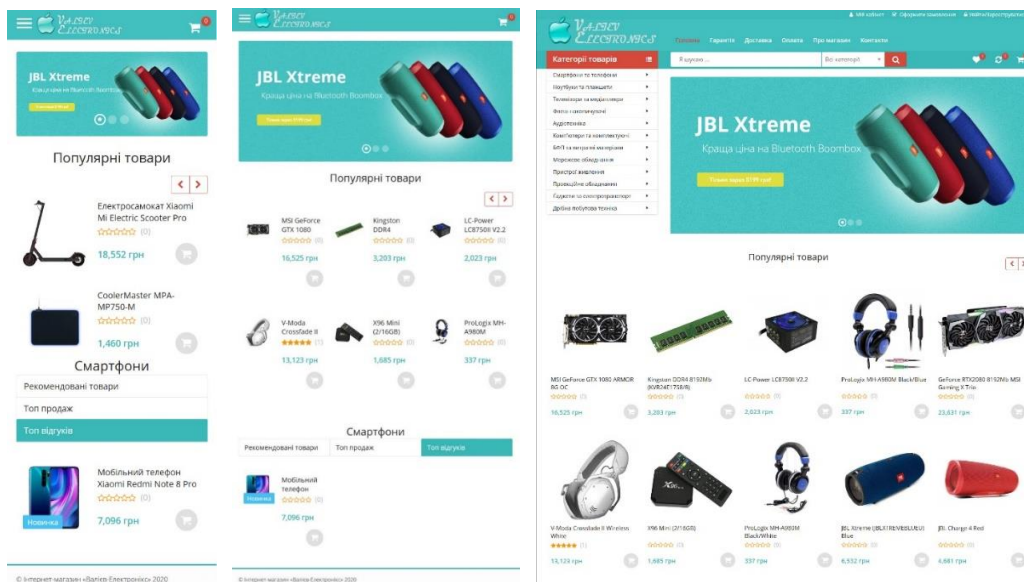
Valiev Electronics

JBL Xtreme
Краща ціна на Bluetooth Boombox

Популярні товари

Електросамокат Xiaomi Mi Electric Scooter Pro
(0)
18,552 грн

CoolerMaster MPA-MP750-M
(0)
1,460 грн

Смартфони
Рекомендовані товари
Топ продаж
Топ відгуків

Мобільний телефон Xiaomi Redmi Note 8 Pro
(0)
Новинка
7,096 грн

© Інтернет-магазин «Валієв-Електронікс» 2020

Valiev Electronics

JBL Xtreme
Краща ціна на Bluetooth Boombox

Популярні товари

MSI GeForce GTX 1080
(0)
16,525 грн

Kingston DDR4
(0)
3,203 грн

LC-Power LC8750II V2.2
(0)
2,023 грн

V-Moda Crossfade II
(1)
13,123 грн

X96 Mini (2/16GB)
(0)
1,685 грн

ProLogix MH-A980M
(0)
337 грн

Смартфони
Рекомендовані товари
Топ продаж
Топ відгуків

Мобільний телефон
(0)
Новинка
7,096 грн

© Інтернет-магазин «Валієв-Електронікс» 2020

Valiev Electronics

Мій кабінет
Оформити замовлення
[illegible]

Головна
Гарантія
Доставка
Оплата
Про магазин
Контакти

Категорії товарів
Я шукаю...
Всі категорії

Смартфони та телефони
Ноутбуки та планшети
Телевізори та медіаплеєри
Фото і відеотехніка
Аудіотехніка
Комп'ютери та комплектуючі
БНП та витратні матеріали
Мережеве обладнання
Пристрої введення
Проекційне обладнання
Гаджети та електротранспорт
Дрібна побутова техніка

JBL Xtreme
Краща ціна на Bluetooth Boombox
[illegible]

Популярні товари

MSI GeForce GTX 1080 ARMOR 8G OC
(0)
16,525 грн

Kingston DDR4 8192Mb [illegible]
(0)
3,203 грн

LC-Power LC8750II V2.2
(0)
2,023 грн

ProLogix MH-A980M Black/Blue
(0)
337 грн

GeForce RTX2080 8192Mb MSI Gaming X Trio
(0)
23,631 грн

V-Moda Crossfade II Wireless White
(1)
13,123 грн

X96 Mini (2/16GB)
(0)
1,685 грн

ProLogix MH-A980M Black/White
(0)
337 грн

JBL Xtreme (JBLXTREMEBLUEU) Blue
(0)
6,932 грн

JBL Charge 4 Red
(0)
4,681 грн